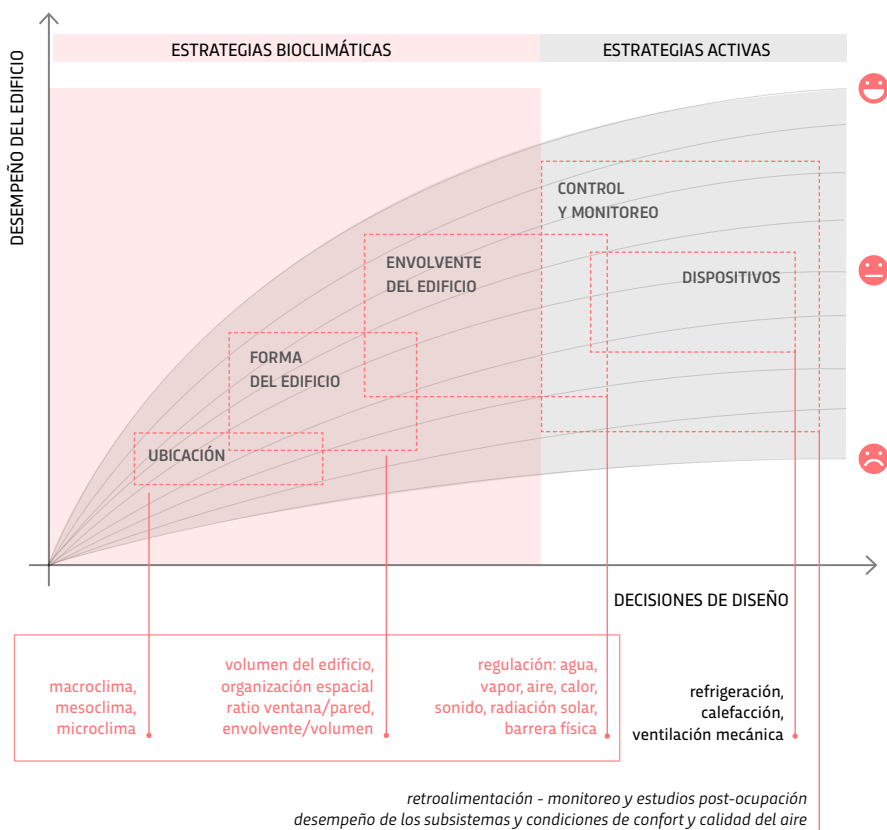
DESEMPEÑO DEL EDIFICIO

ESTRATEGIAS BIOCLIMÁTICAS

ESTRATEGIAS ACTIVAS

CONTROL Y MONITOREO

ENVOLVENTE DEL EDIFICIO

DISPOSITIVOS

FORMA DEL EDIFICIO

UBICACIÓN

DECISIONES DE DISEÑO

macroclima, mesoclima, microclima

volumen del edificio, organización espacial ratio ventana/pared, envolvente/volumen

regulación: agua, vapor, aire, calor, sonido, radiación solar, barrera física

refrigeración, calefacción, ventilación mecánica

retroalimentación - monitoreo y estudios post-ocupación
desempeño de los subsistemas y condiciones de confort y calidad del aire